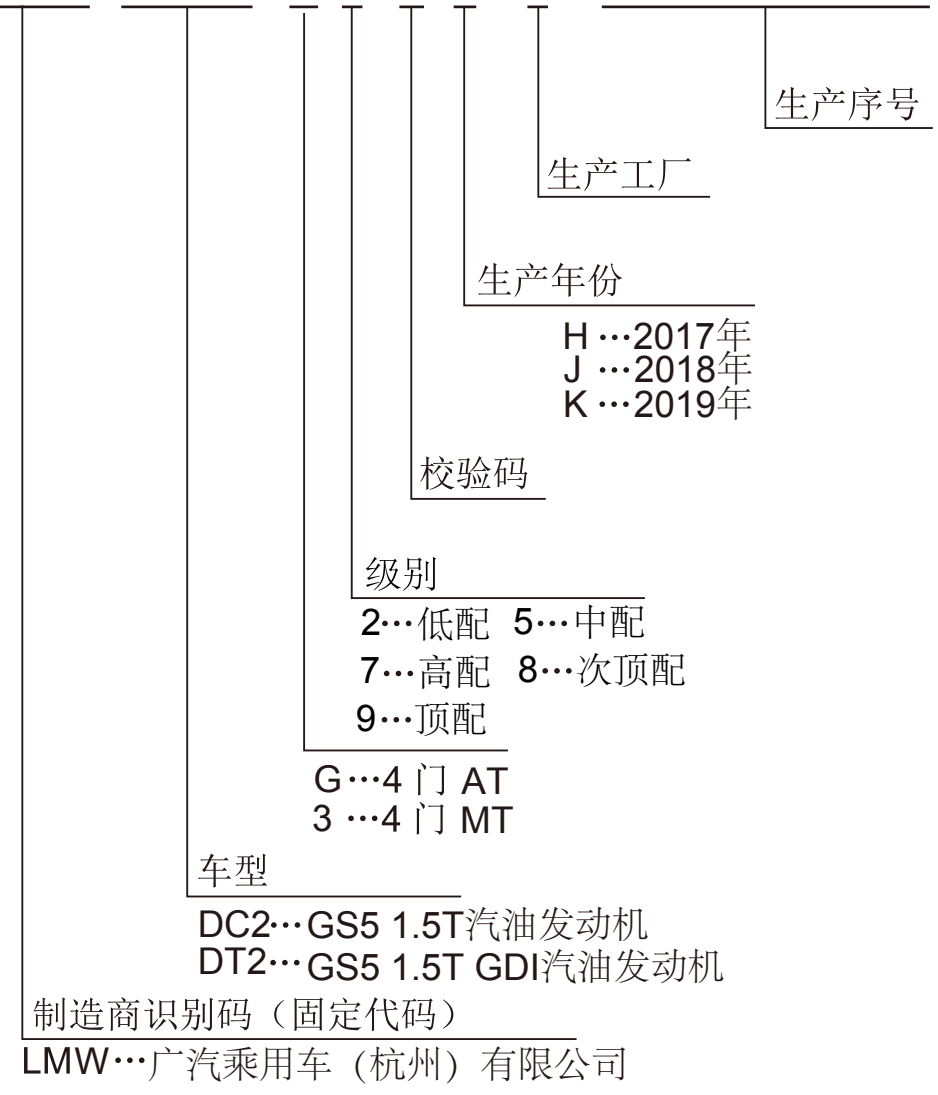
生产序号

生产工厂

生产年份
H …2017年
J …2018年
K …2019年

校验码

级别
2…低配 5…中配
7…高配 8…次顶配
9…顶配

G…4 门 AT
3 …4 门 MT

车型
DC2…GS5 1.5T汽油发动机
DT2…GS5 1.5T GDI汽油发动机

制造商识别码（固定代码）
LMW…广汽乘用车（杭州）有限公司